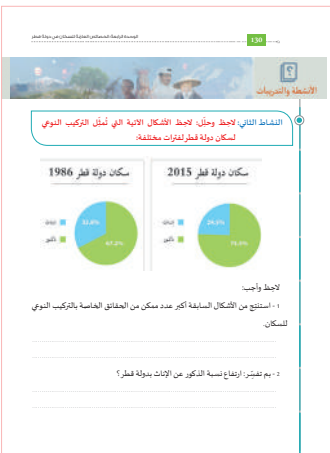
الوحدة الرابعة: الخصائص العامة للسكان في دولة قطر 130

الأنشطة والتدريبات

النشاط الثاني: لاحظ وحلّل: لاحظ الأشكال الآتية التي تُمثّل التركيب النوعي لسكان دولة قطر لفترات مختلفة:

| سكان دولة قطر 1986 | سكان دولة قطر 2015 |
|---|---|
| إناث 32.8% | إناث 24.5% |
| ذكور 67.2% | ذكور 75.5% |

لاحظ وأجب:

١- استنتج من الأشكال السابقة أكبر عدد ممكن من الحقائق الخاصة بالتركيب النوعي للسكان.

٢- بِمَ تفسّر: ارتفاع نسبة الذكور عن الإناث بدولة قطر؟